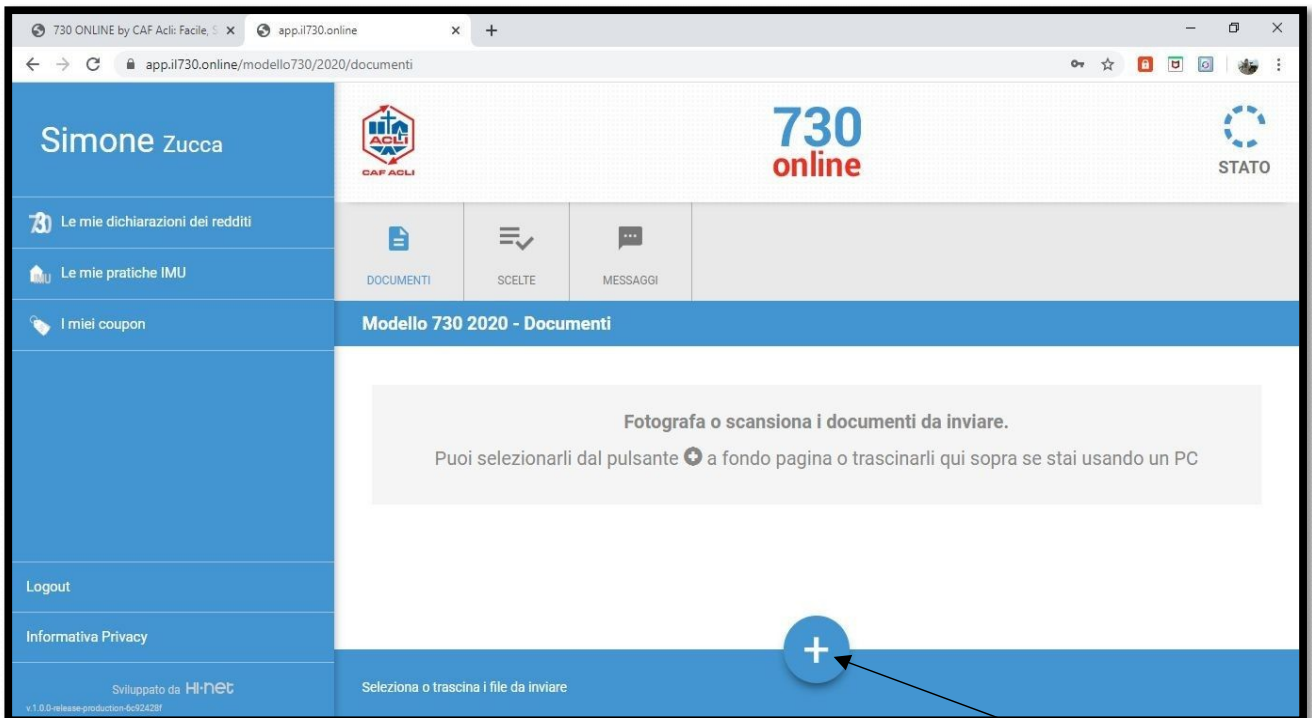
730 ONLINE by CAF Acli: Facile, S ×
app.il730.online ×
+

app.il730.online/modello730/2020/documenti

Simone Zucca

Le mie dichiarazioni dei redditi

Le mie pratiche IMU

I miei coupon

Logout

Informativa Privacy

Sviluppato da HI-NET
v.1.0.0-release-production-6c92428f

ACLI
CAF ACLI

730
online

STATO

DOCUMENTI

SCELTE

MESSAGGI

Modello 730 2020 - Documenti

Fotografa o scansiona i documenti da inviare.

Puoi selezionarli dal pulsante a fondo pagina o trascinarli qui sopra se stai usando un PC

Seleziona o trascina i file da inviare